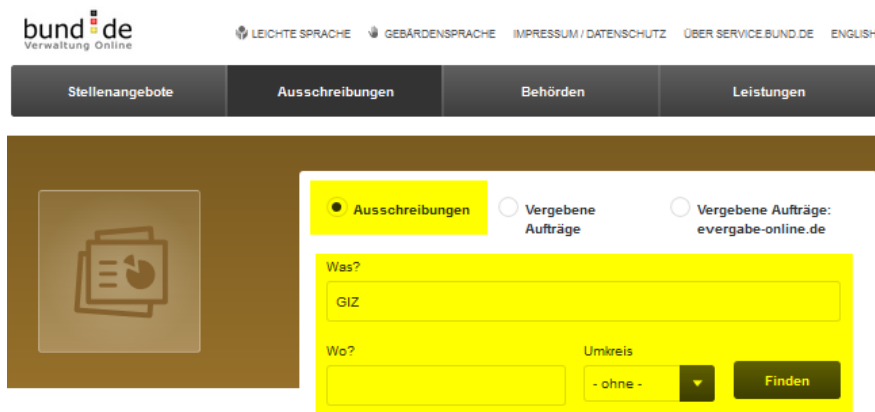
bund.de
Verwaltung Online

LEICHTE SPRACHE GEBÄRDENSPRACHE IMPRESSUM / DATENSCHUTZ ÜBER SERVICE.BUND.DE ENGLISH

Stellenangebote Ausschreibungen Behörden Leistungen

Ausschreibungen
Vergebene Aufträge
Vergebene Aufträge: evergabe-online.de

Was?
GIZ

Wo?

Umkreis
- ohne -

Finden